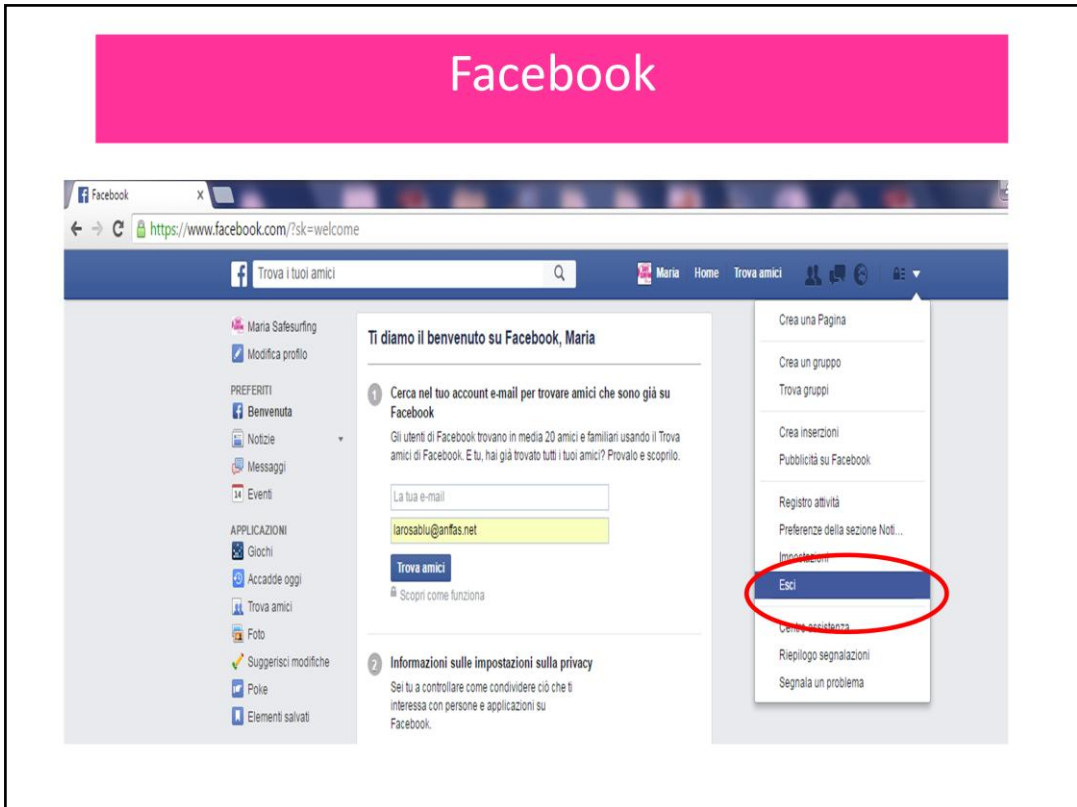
Facebook

Facebook

https://www.facebook.com/?sk=welcome

Trova i tuoi amici

Maria Home Trova amici

Maria Safesurfing
Modifica profilo

PREFERITI
Benvenuta
Notizie
Messaggi
14 Eventi

APPLICAZIONI
Giochi
Accadde oggi
Trova amici
Foto
Suggerisci modifiche
Poke
Elementi salvati

Ti diamo il benvenuto su Facebook, Maria

1 Cerca nel tuo account e-mail per trovare amici che sono già su Facebook

Gli utenti di Facebook trovano in media 20 amici e familiari usando il Trova amici di Facebook. E tu, hai già trovato tutti i tuoi amici? Provalo e scoprilo.

La tua e-mail

larosablu@anffas.net

Trova amici

Scopri come funziona

2 Informazioni sulle impostazioni sulla privacy

Sei tu a controllare come condividere ciò che ti interessa con persone e applicazioni su Facebook.

Crea una Pagina

Crea un gruppo
Trova gruppi

Crea inserzioni
Pubblicità su Facebook

Registro attività
Preferenze della sezione Noti...
Impostazioni
Esci

Centro assistenza
Riepilogo segnalazioni
Segnala un problema